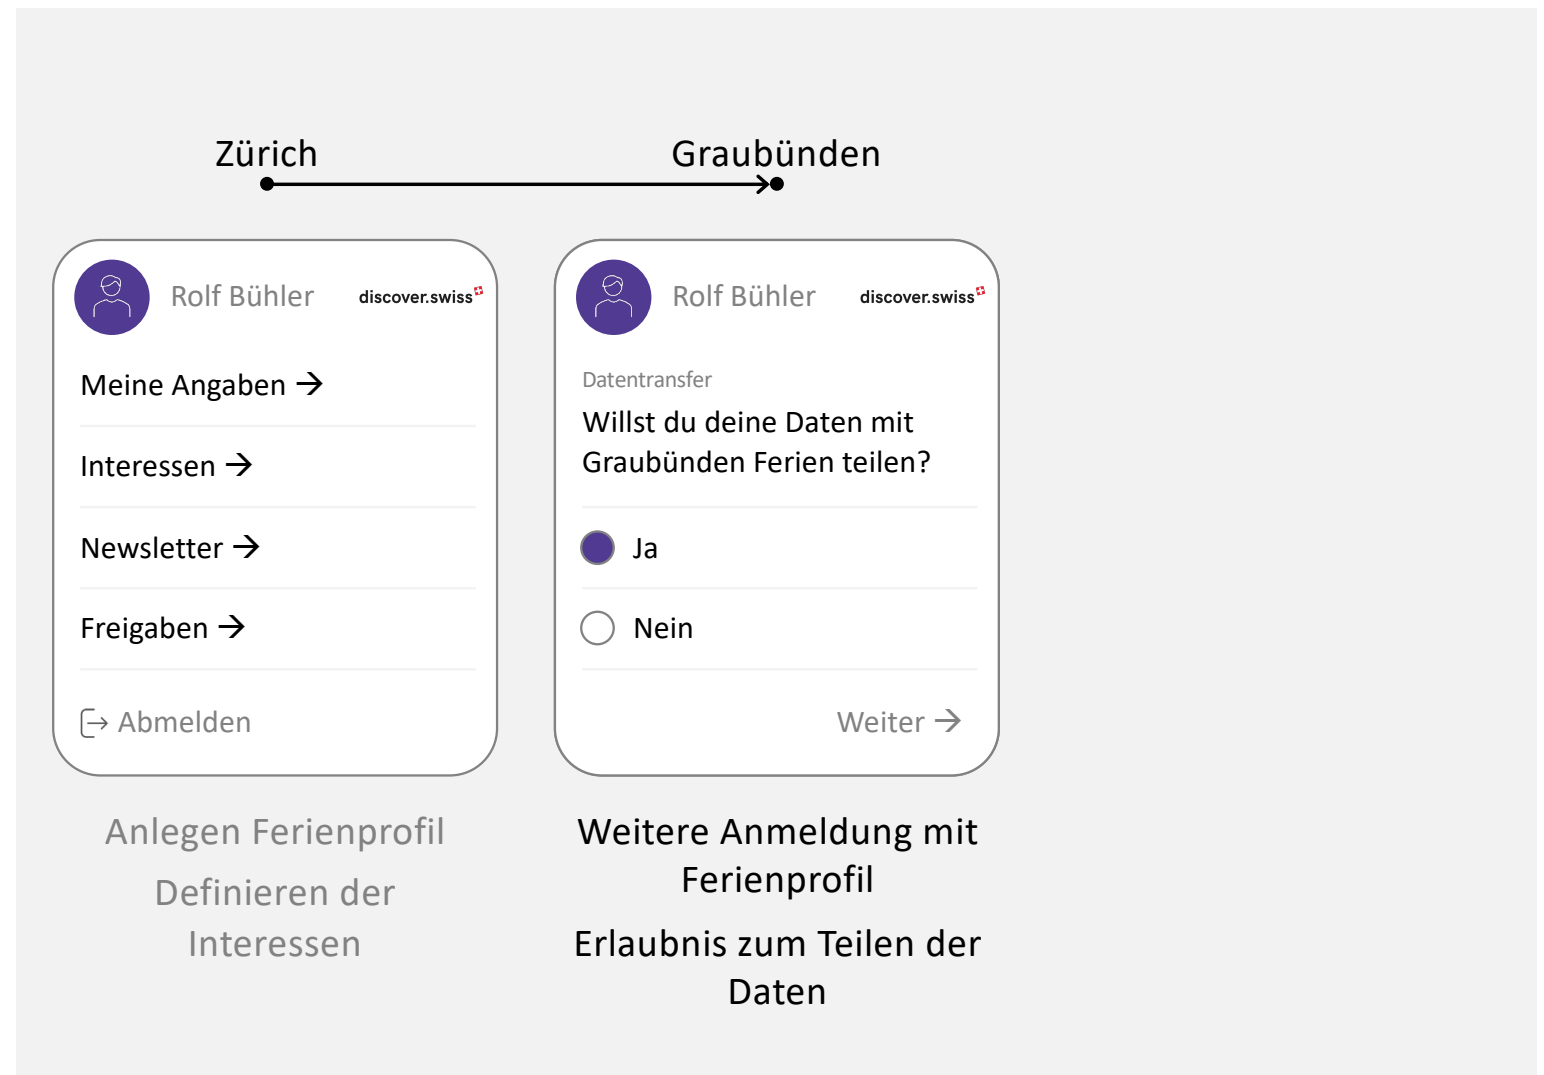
Zürich

Graubünden

Rolf Bühler

discover.swiss

Meine Angaben →

Interessen →

Newsletter →

Freigaben →

Abmelden

Rolf Bühler

discover.swiss

Datentransfer

Willst du deine Daten mit Graubünden Ferien teilen?

Ja

Nein

Weiter →

Anlegen Ferienprofil

Definieren der Interessen

Weitere Anmeldung mit Ferienprofil

Erlaubnis zum Teilen der Daten